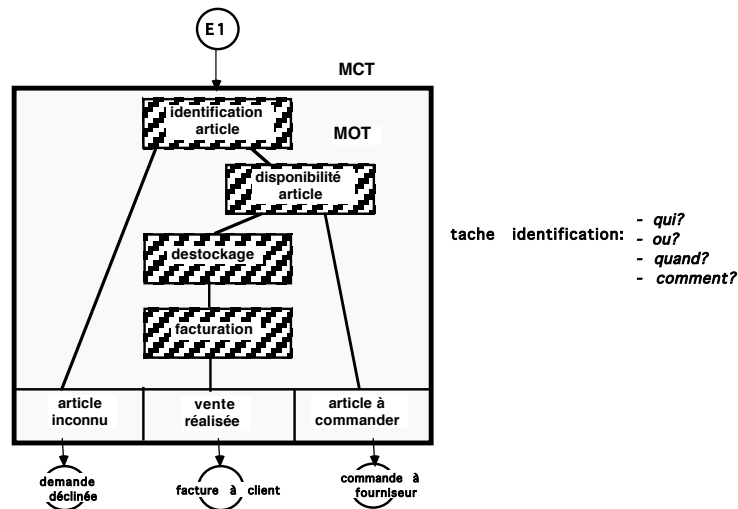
E1

MCT

identification article

MOT

disponibilité article

destockage

facturation

article inconnu

vente réalisée

article à commander

demande déclinée

facture à client

commande à fournisseur

tache identification:
- qui?
- ou?
- quand?
- comment?